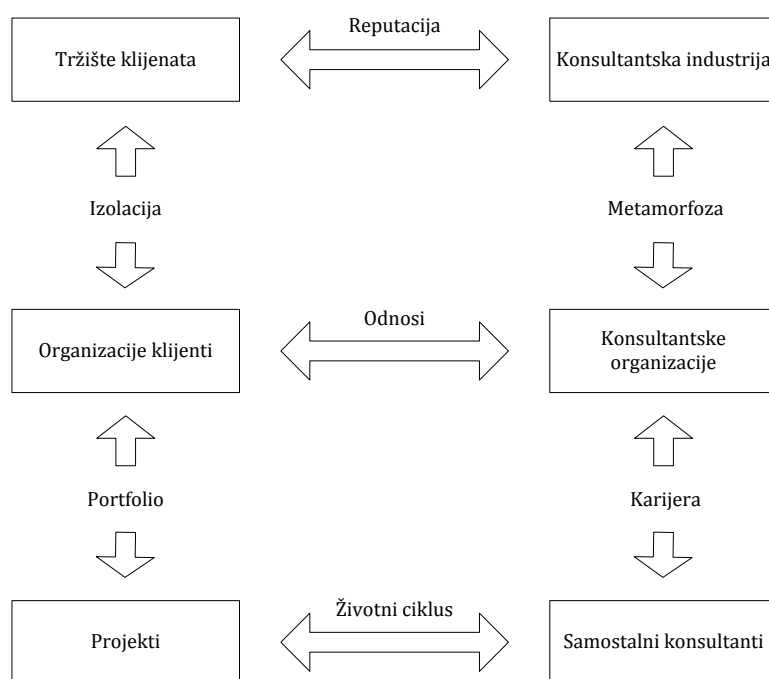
Tržište klijenata

Reputacija

Konsultantska industrija

Izolacija

Metamorfoza

Organizacije klijenti

Odnosi

Konsultantske organizacije

Portfolio

Karijera

Projekti

Životni ciklus

Samostalni konsultanti